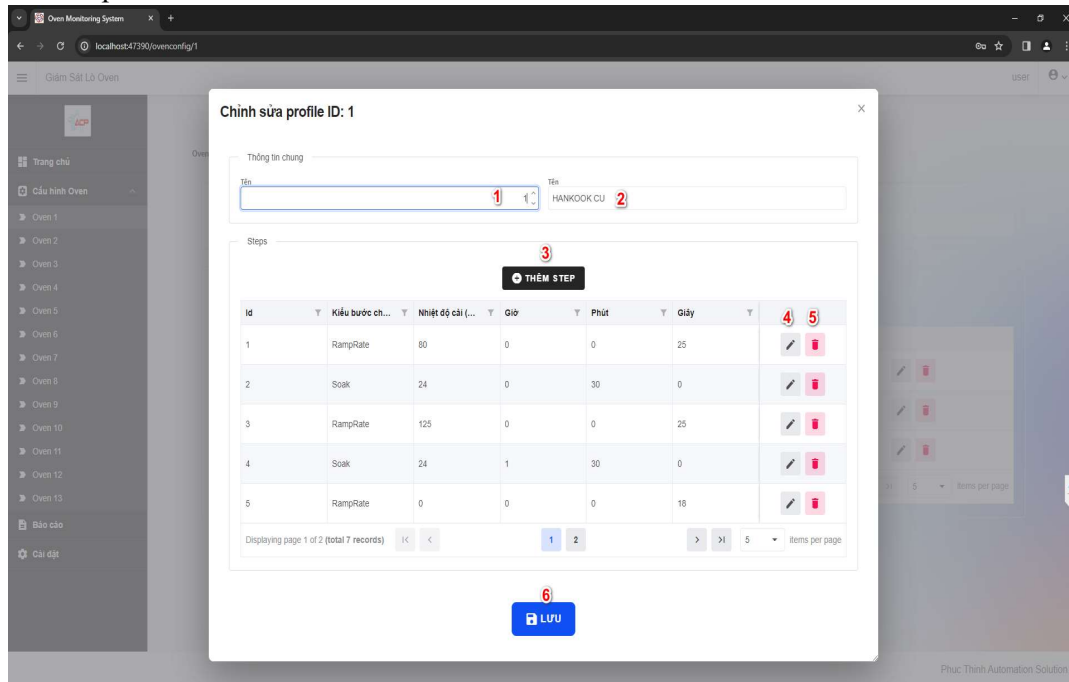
Oven Monitoring System
localhost:47390/ovenconfig/1

Giám Sát Lò Oven
user

Trang chủ
Cấu hình Oven
Oven 1
Oven 2
Oven 3
Oven 4
Oven 5
Oven 6
Oven 7
Oven 8
Oven 9
Oven 10
Oven 11
Oven 12
Oven 13
Báo cáo
Cài đặt

Chỉnh sửa profile ID: 1

Thông tin chung
Tên
1 1
Tên
HANKOOK CU 2

Steps
3
THÊM STEP

| Id | Kiểu bước ch... | Nhiệt độ cài (... | Giờ | Phút | Giây | 4 5 |
|---|---|---|---|---|---|---|
| 1 | RampRate | 80 | 0 | 0 | 25 | |
| 2 | Soak | 24 | 0 | 30 | 0 | |
| 3 | RampRate | 125 | 0 | 0 | 25 | |
| 4 | Soak | 24 | 1 | 30 | 0 | |
| 5 | RampRate | 0 | 0 | 0 | 18 | |

Displaying page 1 of 2 (total 7 records) 1 2 5 items per page

6
LƯU

5 items per page

Phuc Thinh Automation Solution